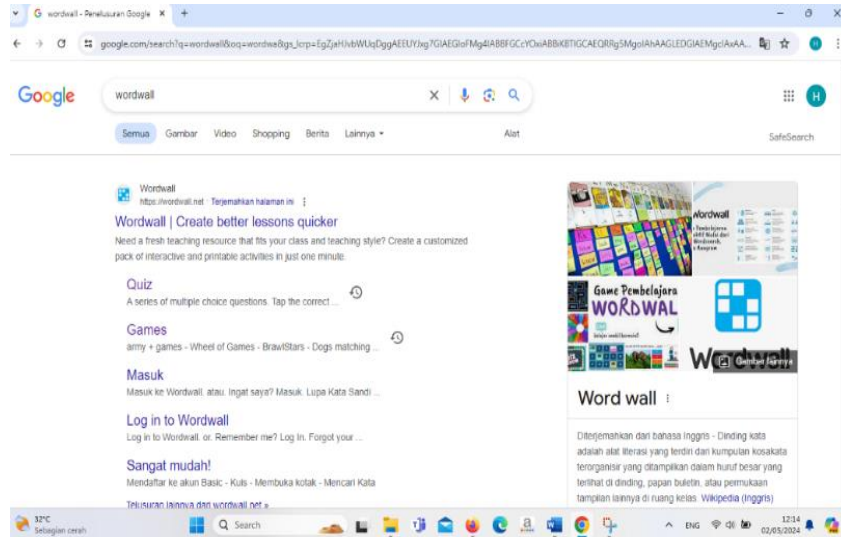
wordwall - Penelusuran Google ×

google.com/search?q=wordwall&oq=wordwa&gs_lcrp=EgZjaHJvbWUqDggAEEUYJxg7GIAEGIoFMg4IABBFGCcYOxiABBiKBTIGCAEQRRg5MgoIAhAAGLEDGIAEMgcIAxAA...

Google

wordwall

Semua Gambar Video Shopping Berita Lainnya ▾ Alat

SafeSearch

Wordwall
https://wordwall.net · Terjemahkan halaman ini

Wordwall | Create better lessons quicker

Need a fresh teaching resource that fits your class and teaching style? Create a customized pack of interactive and printable activities in just one minute.

Quiz
A series of multiple choice questions. Tap the correct ...

Games
army + games - Wheel of Games - BrawlStars - Dogs matching ...

Masuk
Masuk ke Wordwall. atau. Ingat saya? Masuk. Lupa Kata Sandi ...

Log in to Wordwall
Log in to Wordwall. or. Remember me? Log In. Forgot your ...

Sangat mudah!
Mendaftar ke akun Basic - Kuis - Membuka kotak - Mencari Kata

Telusuran lainnya dari wordwall.net »

Wordwall

Game Pembelajara
WORDWAL

Gambar lainnya

Word wall

Diterjemahkan dari bahasa Inggris - Dinding kata adalah alat literasi yang terdiri dari kumpulan kosakata terorganisir yang ditampilkan dalam huruf besar yang terlihat di dinding, papan buletin, atau permukaan tampilan lainnya di ruang kelas. Wikipedia (Inggris)

32°C
Sebagian cerah

Search

ENG 12:14
02/05/2024